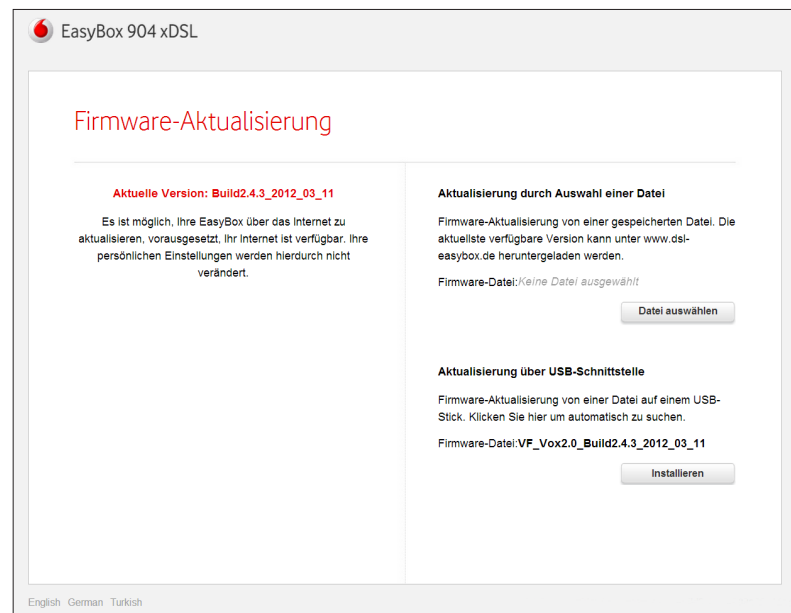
EasyBox 904 xDSL

Firmware-Aktualisierung

Aktuelle Version: Build2.4.3_2012_03_11

Es ist möglich, Ihre EasyBox über das Internet zu aktualisieren, vorausgesetzt, Ihr Internet ist verfügbar. Ihre persönlichen Einstellungen werden hierdurch nicht verändert.

Aktualisierung durch Auswahl einer Datei

Firmware-Aktualisierung von einer gespeicherten Datei. Die aktuellste verfügbare Version kann unter www.dsl-easybox.de heruntergeladen werden.

Firmware-Datei: Keine Datei ausgewählt

Datei auswählen

Aktualisierung über USB-Schnittstelle

Firmware-Aktualisierung von einer Datei auf einem USB-Stick. Klicken Sie hier um automatisch zu suchen.

Firmware-Datei: VF_Vox2.0_Build2.4.3_2012_03_11

Installieren

English German Turkish